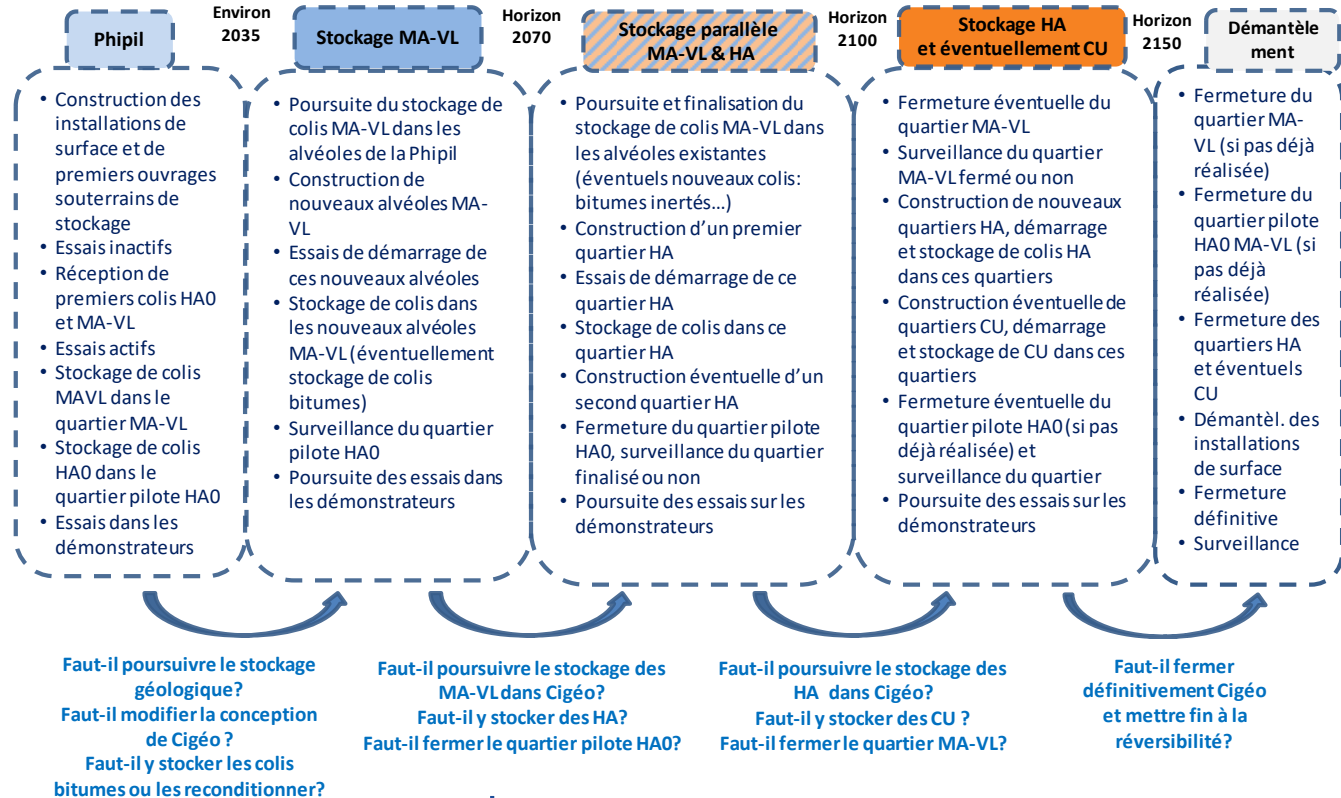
Phipil

Environ 2035

Stockage MA-VL

Horizon 2070

Stockage parallèle MA-VL & HA

Horizon 2100

Stockage HA et éventuellement CU

Horizon 2150

Démantèlement

- Construction des installations de surface et de premiers ouvrages souterrains de stockage
- Essais inactifs
- Réception de premiers colis HA0 et MA-VL
- Essais actifs
- Stockage de colis MAVL dans le quartier MA-VL
- Stockage de colis HA0 dans le quartier pilote HA0
- Essais dans les démonstrateurs

- Poursuite du stockage de colis MA-VL dans les alvéoles de la Phipil
- Construction de nouveaux alvéoles MA-VL
- Essais de démarrage de ces nouveaux alvéoles
- Stockage de colis dans les nouveaux alvéoles MA-VL (éventuellement stockage de colis bitumes)
- Surveillance du quartier pilote HA0
- Poursuite des essais dans les démonstrateurs

- Poursuite et finalisation du stockage de colis MA-VL dans les alvéoles existantes (éventuels nouveaux colis: bitumes inertés…)
- Construction d'un premier quartier HA
- Essais de démarrage de ce quartier HA
- Stockage de colis dans ce quartier HA
- Construction éventuelle d'un second quartier HA
- Fermeture du quartier pilote HA0, surveillance du quartier finalisé ou non
- Poursuite des essais sur les démonstrateurs

- Fermeture éventuelle du quartier MA-VL
- Surveillance du quartier MA-VL fermé ou non
- Construction de nouveaux quartiers HA, démarrage et stockage de colis HA dans ces quartiers
- Construction éventuelle de quartiers CU, démarrage et stockage de CU dans ces quartiers
- Fermeture éventuelle du quartier pilote HA0 (si pas déjà réalisée) et surveillance du quartier
- Poursuite des essais sur les démonstrateurs

- Fermeture du quartier MA-VL (si pas déjà réalisée)
- Fermeture du quartier pilote HA0 MA-VL (si pas déjà réalisée)
- Fermeture des quartiers HA et éventuels CU
- Démantèl. des installations de surface
- Fermeture définitive
- Surveillance

Faut-il poursuivre le stockage géologique? Faut-il modifier la conception de Cigéo ? Faut-il y stocker les colis bitumes ou les reconditionner?

Faut-il poursuivre le stockage des MA-VL dans Cigéo? Faut-il y stocker des HA? Faut-il fermer le quartier pilote HA0?

Faut-il poursuivre le stockage des HA dans Cigéo? Faut-il y stocker des CU ? Faut-il fermer le quartier MA-VL?

Faut-il fermer définitivement Cigéo et mettre fin à la réversibilité?